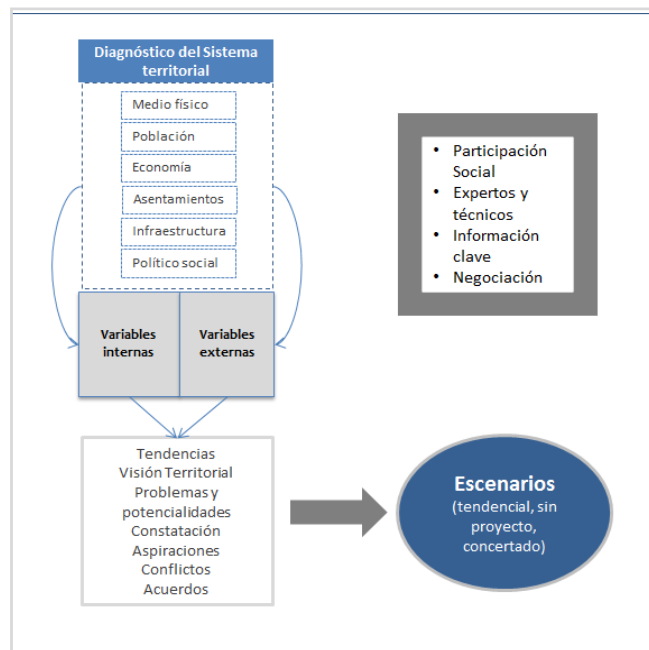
Diagnóstico del Sistema territorial

Medio físico

Población

Economía

Asentamientos

Infraestructura

Político social

Variables internas

Variables externas

- Participación Social
- Expertos y técnicos
- Información clave
- Negociación

Tendencias
Visión Territorial
Problemas y potencialidades
Constatación
Aspiraciones
Conflictos
Acuerdos

Escenarios
(tendencial, sin proyecto, concertado)